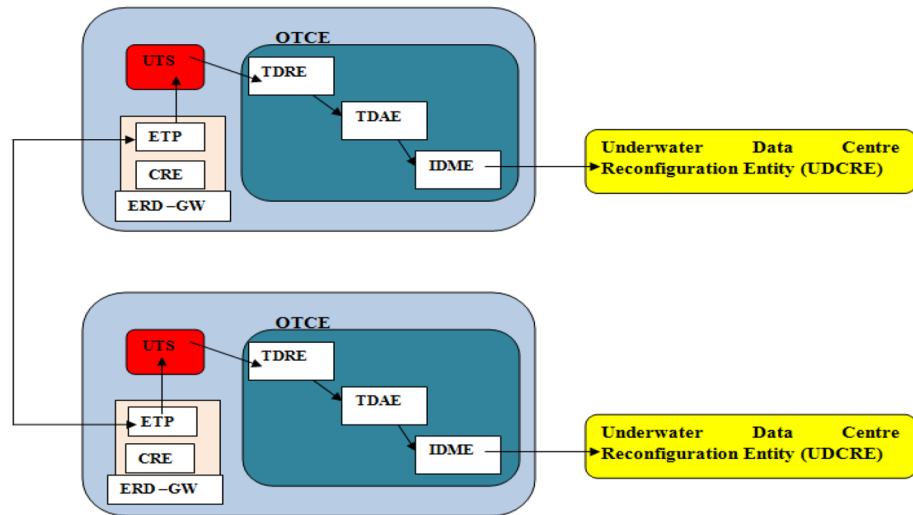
OTCE

UTS

TDRE

TDAE

IDME

ETP

CRE

ERD –GW

Underwater Data Centre Reconfiguration Entity (UDCRE)

OTCE

UTS

TDRE

TDAE

IDME

ETP

CRE

ERD –GW

Underwater Data Centre Reconfiguration Entity (UDCRE)